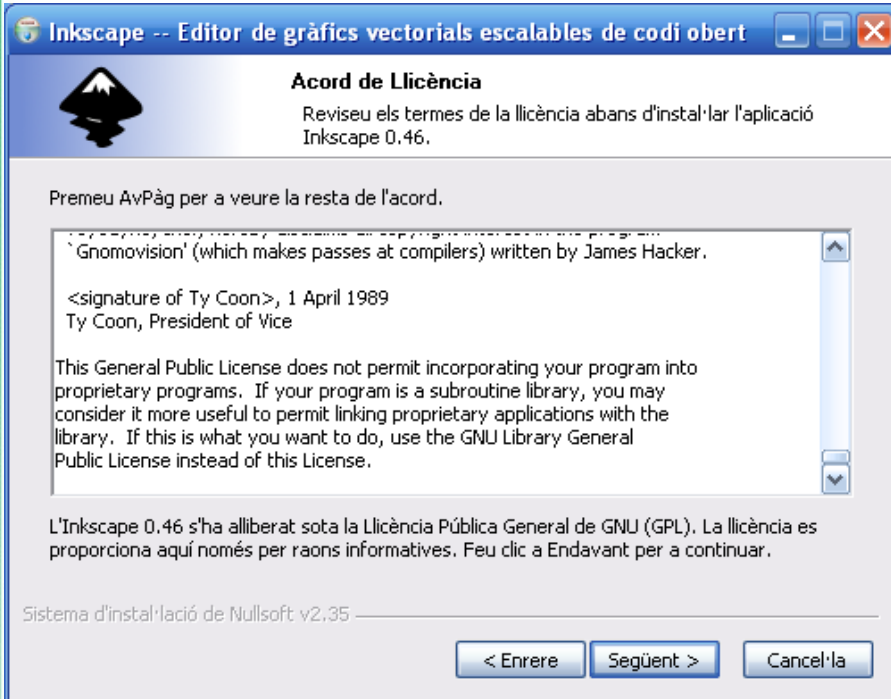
Inkscape -- Editor de gràfics vectorials escalables de codi obert

Acord de Llicència

Reviseu els termes de la llicència abans d'instal·lar l'aplicació Inkscape 0.46.

Premeu AvPàg per a veure la resta de l'acord.

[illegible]
`Gnomovision' (which makes passes at compilers) written by James Hacker.

<signature of Ty Coon>, 1 April 1989
Ty Coon, President of Vice

This General Public License does not permit incorporating your program into proprietary programs. If your program is a subroutine library, you may consider it more useful to permit linking proprietary applications with the library. If this is what you want to do, use the GNU Library General Public License instead of this License.

L'Inkscape 0.46 s'ha alliberat sota la Llicència Pública General de GNU (GPL). La llicència es proporciona aquí només per raons informatives. Feu clic a Endavant per a continuar.

Sistema d'instal·lació de Nullsoft v2.35

< Enrere
Següent >
Cancel·la